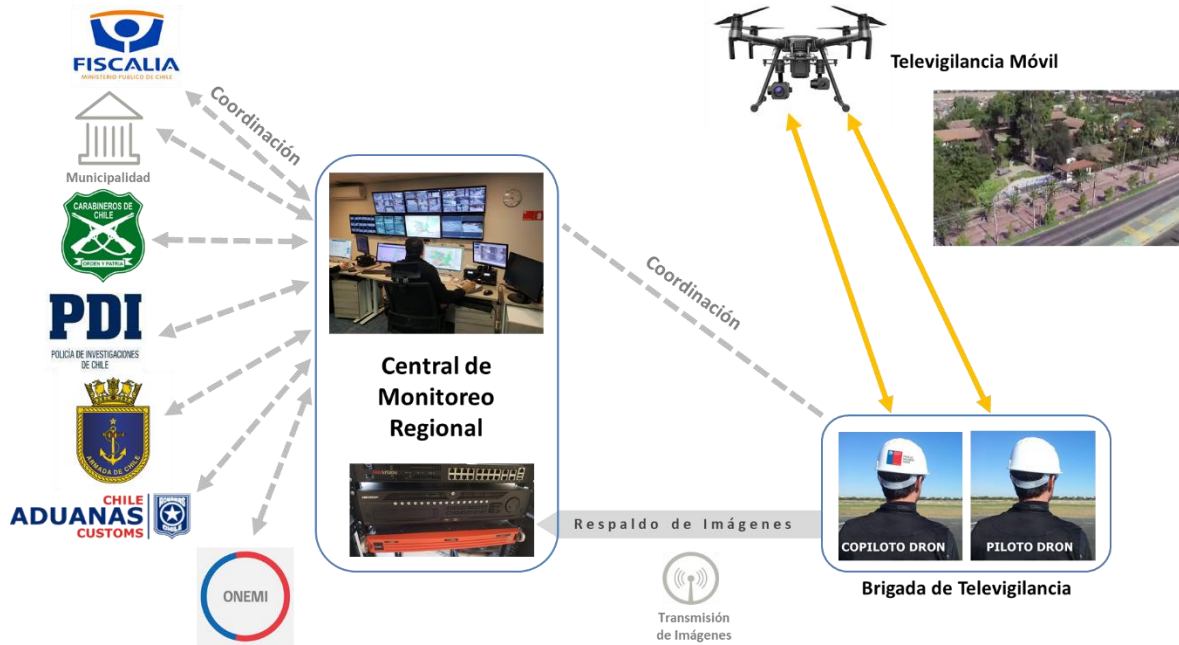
FISCALIA
MINISTERIO PÚBLICO DE CHILE

Coordinación

Municipalidad

CARABINEROS DE CHILE
ORDEN Y PATRIA

PDI
POLICÍA DE INVESTIGACIONES DE CHILE

ARMADA DE CHILE

CHILE
ADUANAS
CUSTOMS

ONEMI

Central de Monitoreo Regional

HIKVISION

Coordinación

Televigilancia Móvil

COPILOTO DRON

PILOTO DRON

Brigada de Televigilancia

Respaldo de Imágenes

Transmisión de Imágenes